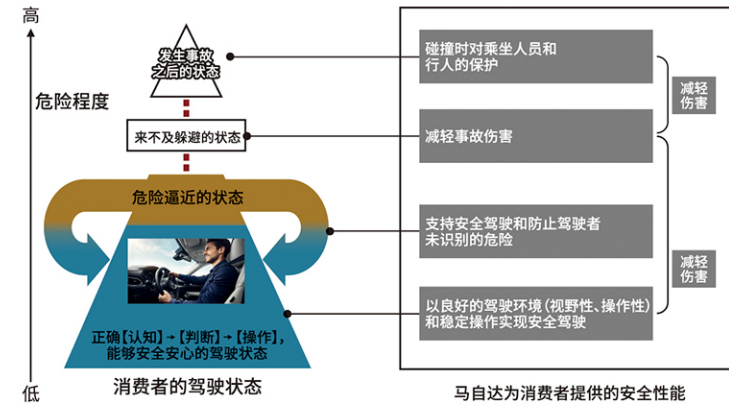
高

危险程度

低

发生事故之后的状态

来不及躲避的状态

危险逼近的状态

正确【认知】→【判断】→【操作】，能够安全安心的驾驶状态

消费者的驾驶状态

碰撞时对乘坐人员和行人的保护

减轻事故伤害

减轻伤害

支持安全驾驶和防止驾驶者未识别的危险

以良好的驾驶环境（视野性、操作性）和稳定操作实现安全驾驶

减轻伤害

马自达为消费者提供的安全性能